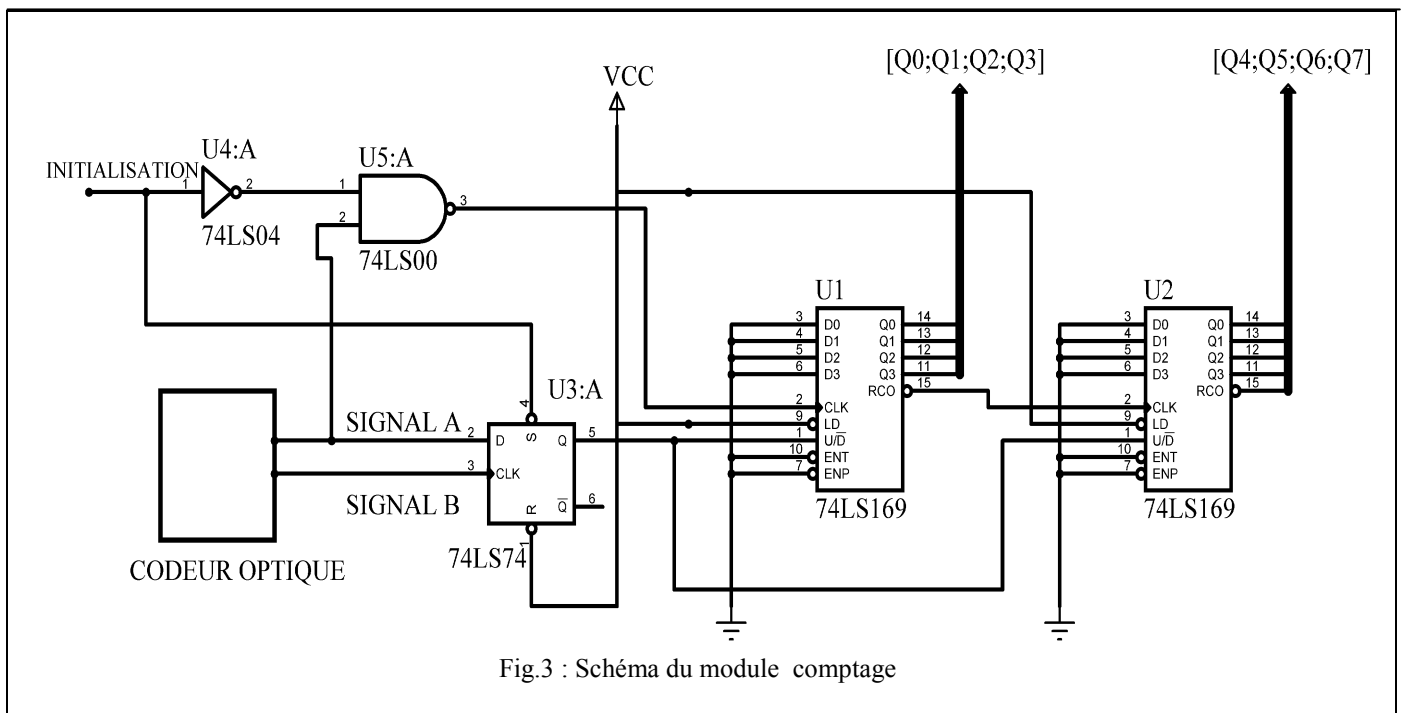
[Q0;Q1;Q2;Q3]

[Q4;Q5;Q6;Q7]

VCC

U4:A

U5:A

INITIALISATION

1

2

1

2

3

74LS04

74LS00

U1

U2

3
4
5
6

D0
D1
D2
D3

Q0
Q1
Q2
Q3
RCO

14
13
12
11
15

2
9
1
10
7

CLK
LD
$U/\overline{D}$
ENT
ENP

74LS169

3
4
5
6

D0
D1
D2
D3

Q0
Q1
Q2
Q3
RCO

14
13
12
11
15

2
9
1
10
7

CLK
LD
$U/\overline{D}$
ENT
ENP

74LS169

U3:A

4

S

SIGNAL A

2

D

Q

5

3

CLK

SIGNAL B

R

$\overline{Q}$

6

1

74LS74

CODEUR OPTIQUE

Fig.3 : Schéma du module comptage